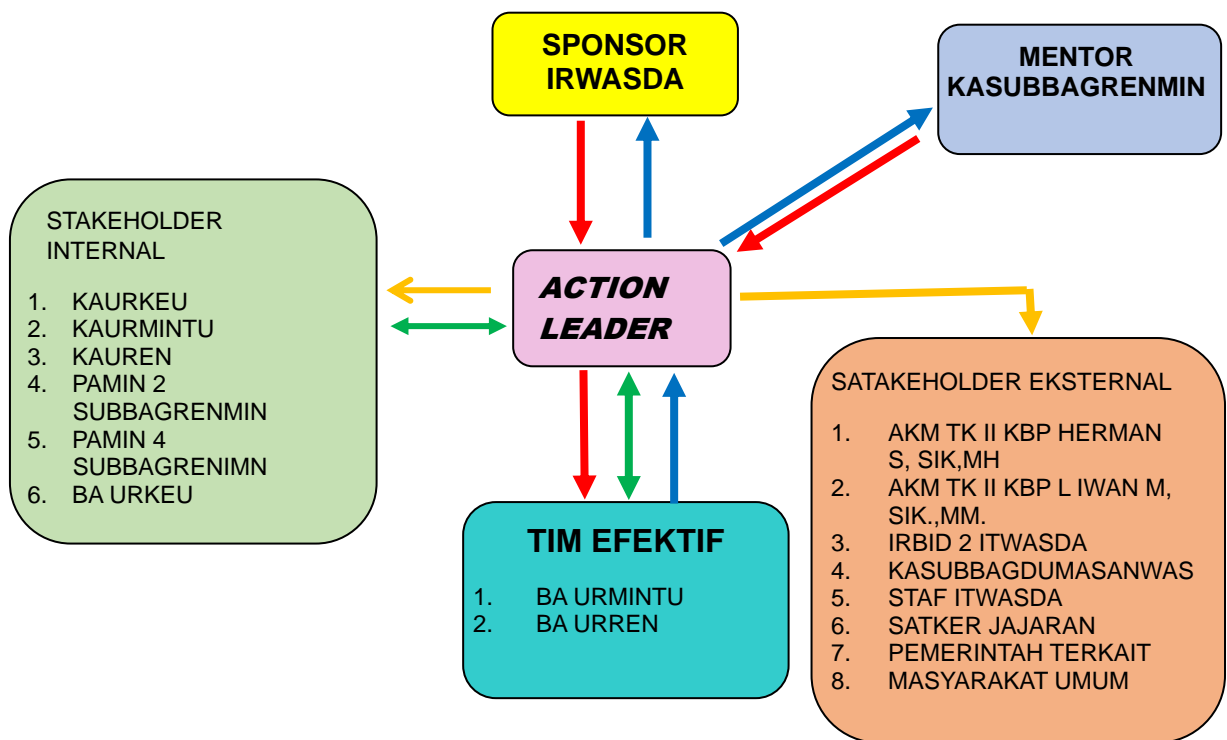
SPONSOR
IRWASDA

MENTOR
KASUBBAGRENMIN

STAKEHOLDER INTERNAL

1. KAURKEU
2. KAURMINTU
3. KAUREN
4. PAMIN 2 SUBBAGRENMIN
5. PAMIN 4 SUBBAGRENIMN
6. BA URKEU

ACTION LEADER

SATAKEHOLDER EKSTERNAL

1. AKM TK II KBP HERMAN S, SIK,MH
2. AKM TK II KBP L IWAN M, SIK.,MM.
3. IRBID 2 ITWASDA
4. KASUBBAGDUMASANWAS
5. STAF ITWASDA
6. SATKER JAJARAN
7. PEMERINTAH TERKAIT
8. MASYARAKAT UMUM

TIM EFEKTIF

1. BA URMINTU
2. BA URREN